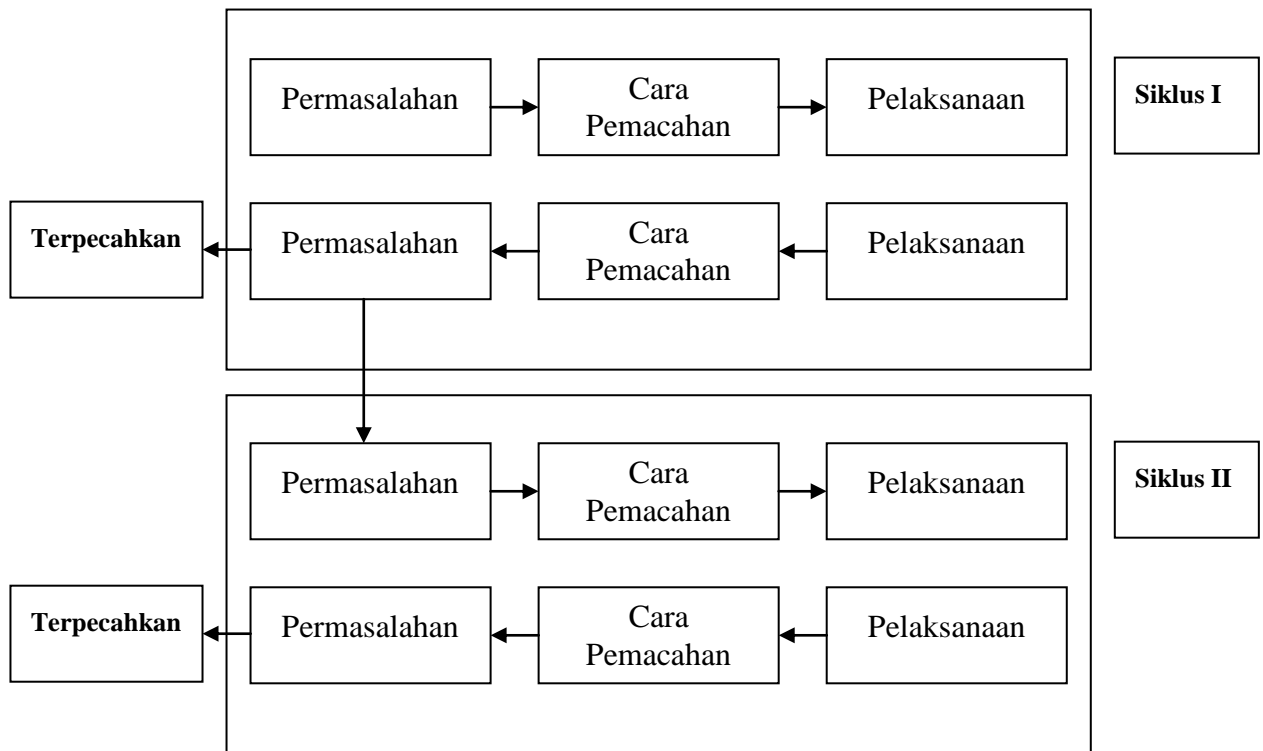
Permasalahan

Cara Pemacahan

Pelaksanaan

Siklus I

Terpecahkan

Permasalahan

Cara Pemacahan

Pelaksanaan

Permasalahan

Cara Pemacahan

Pelaksanaan

Siklus II

Terpecahkan

Permasalahan

Cara Pemacahan

Pelaksanaan